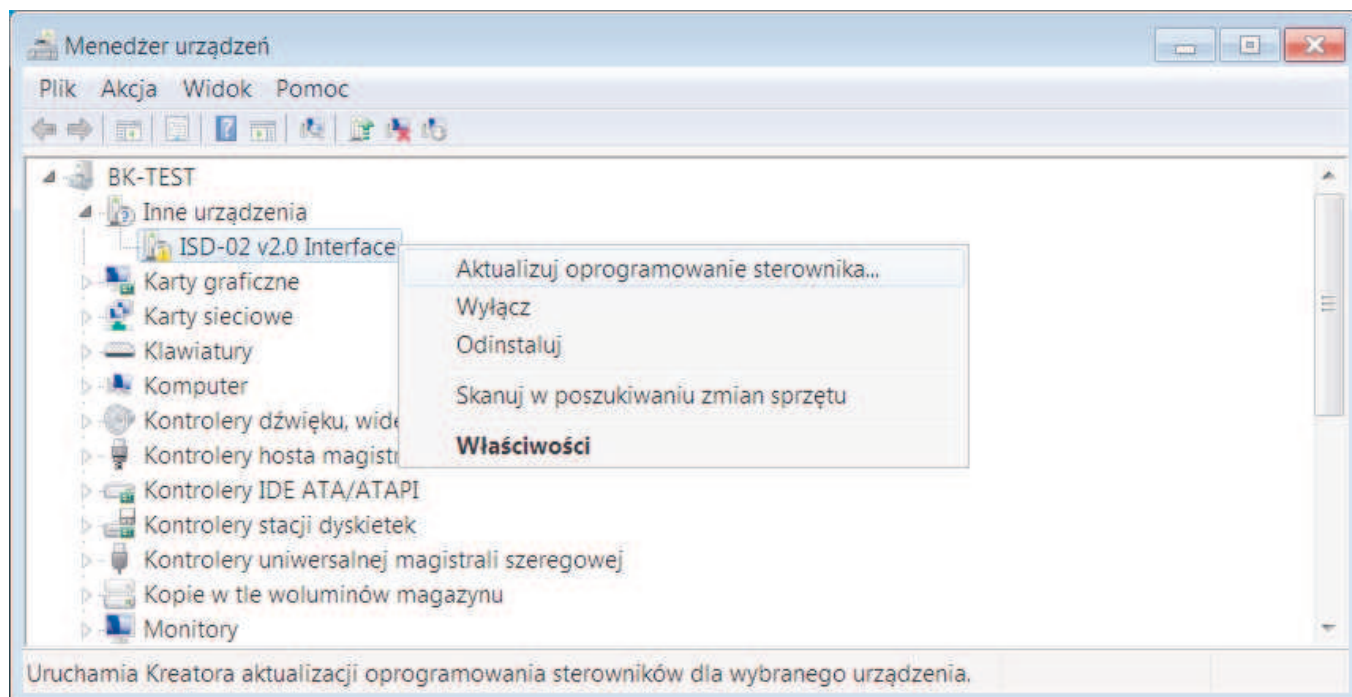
Menedżer urządzeń

Plik Akcja Widok Pomoc

BK-TEST
Inne urządzenia
ISD-02 v2.0 Interface
Karty graficzne
Karty sieciowe
Klawiatury
Komputer
Kontrolery dźwięku, wide
Kontrolery hosta magistr
Kontrolery IDE ATA/ATAPI
Kontrolery stacji dyskietek
Kontrolery uniwersalnej magistrali szeregowej
Kopie w tle woluminów magazynu
Monitory

Aktualizuj oprogramowanie sterownika...
Wyłącz
Odinstaluj
Skanuj w poszukiwaniu zmian sprzętu
**Właściwości**

Uruchamia Kreatora aktualizacji oprogramowania sterowników dla wybranego urządzenia.